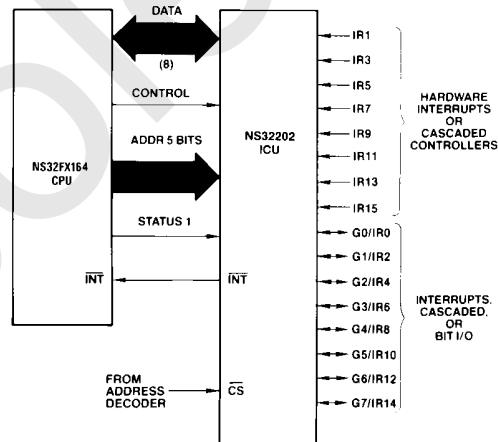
DATA

(8)

CONTROL

ADDR 5 BITS

STATUS 1

NS32FX164 CPU

$\overline{INT}$

NS32202 ICU

$\overline{INT}$

FROM ADDRESS DECODER

$\overline{CS}$

IR1

IR3

IR5

IR7

IR9

IR11

IR13

IR15

HARDWARE INTERRUPTS OR CASCADED CONTROLLERS

G0/IR0

G1/IR2

G2/IR4

G3/IR6

G4/IR8

G5/IR10

G6/IR12

G7/IR14

INTERRUPTS. CASCADED. OR BIT I/O